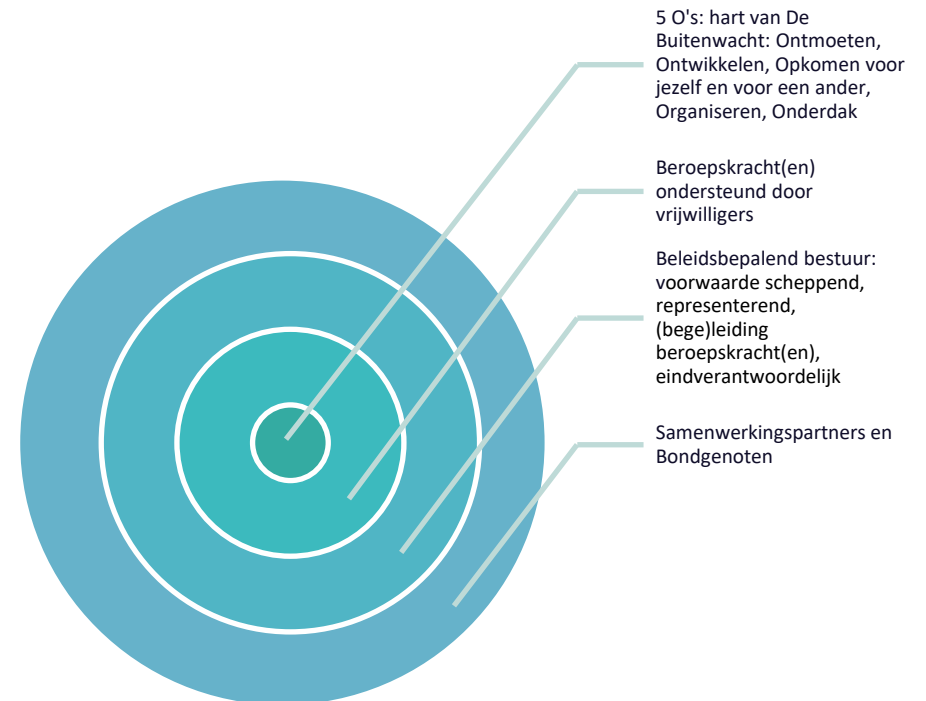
5 O's: hart van De Buitenwacht: Ontmoeten, Ontwikkelen, Opkomen voor jezelf en voor een ander, Organiseren, Onderdak

Beroepskracht(en) ondersteund door vrijwilligers

Beleidsbepalend bestuur: voorwaarde scheppend, representerend, (bege)leiding beroepskracht(en), eindverantwoordelijk

Samenwerkingspartners en Bondgenoten